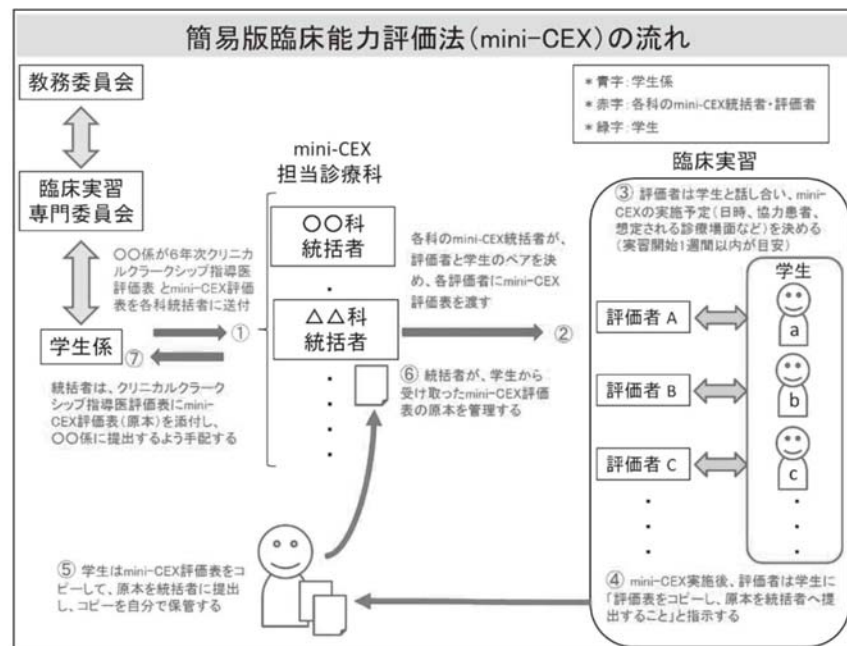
簡易版臨床能力評価法（mini-CEX）の流れ

＊青字：学生係
＊赤字：各科のmini-CEX統括者・評価者
＊緑字：学生

教務委員会

臨床実習専門委員会

〇〇係が6年次クリニカルクラークシップ指導医評価表 とmini-CEX評価表を各科統括者に送付

学生係

①

⑦

統括者は、クリニカルクラークシップ指導医評価表にmini-CEX評価表（原本）を添付し、〇〇係に提出するよう手配する

mini-CEX
担当診療科

〇〇科
統括者

△△科
統括者

各科のmini-CEX統括者が、評価者と学生のペアを決め、各評価者にmini-CEX評価表を渡す

②

⑥ 統括者が、学生から受け取ったmini-CEX評価表の原本を管理する

臨床実習

③ 評価者は学生と話し合い、mini-CEXの実施予定（日時、協力患者、想定される診療場面など）を決める（実習開始1週間以内が目安）

学生

評価者 A

a

評価者 B

b

評価者 C

c

⑤ 学生はmini-CEX評価表をコピーして、原本を統括者に提出し、コピーを自分で保管する

④ mini-CEX実施後、評価者は学生に「評価表をコピーし、原本を統括者へ提出すること」と指示する